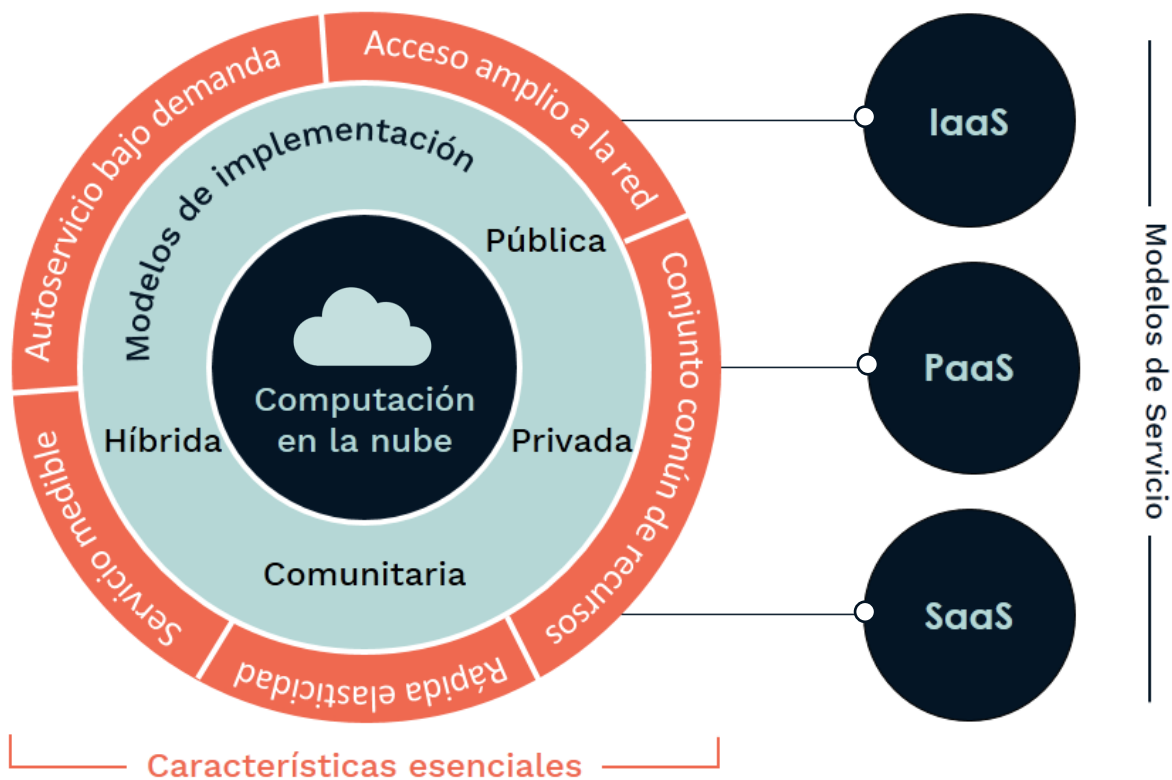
Autoservicio bajo demanda

Acceso amplio a la red

Conjunto común de recursos

Rápida elasticidad

Servicio medible

Modelos de implementación

Pública

Privada

Comunitaria

Híbrida

Computación en la nube

IaaS

PaaS

SaaS

Modelos de Servicio

Características esenciales